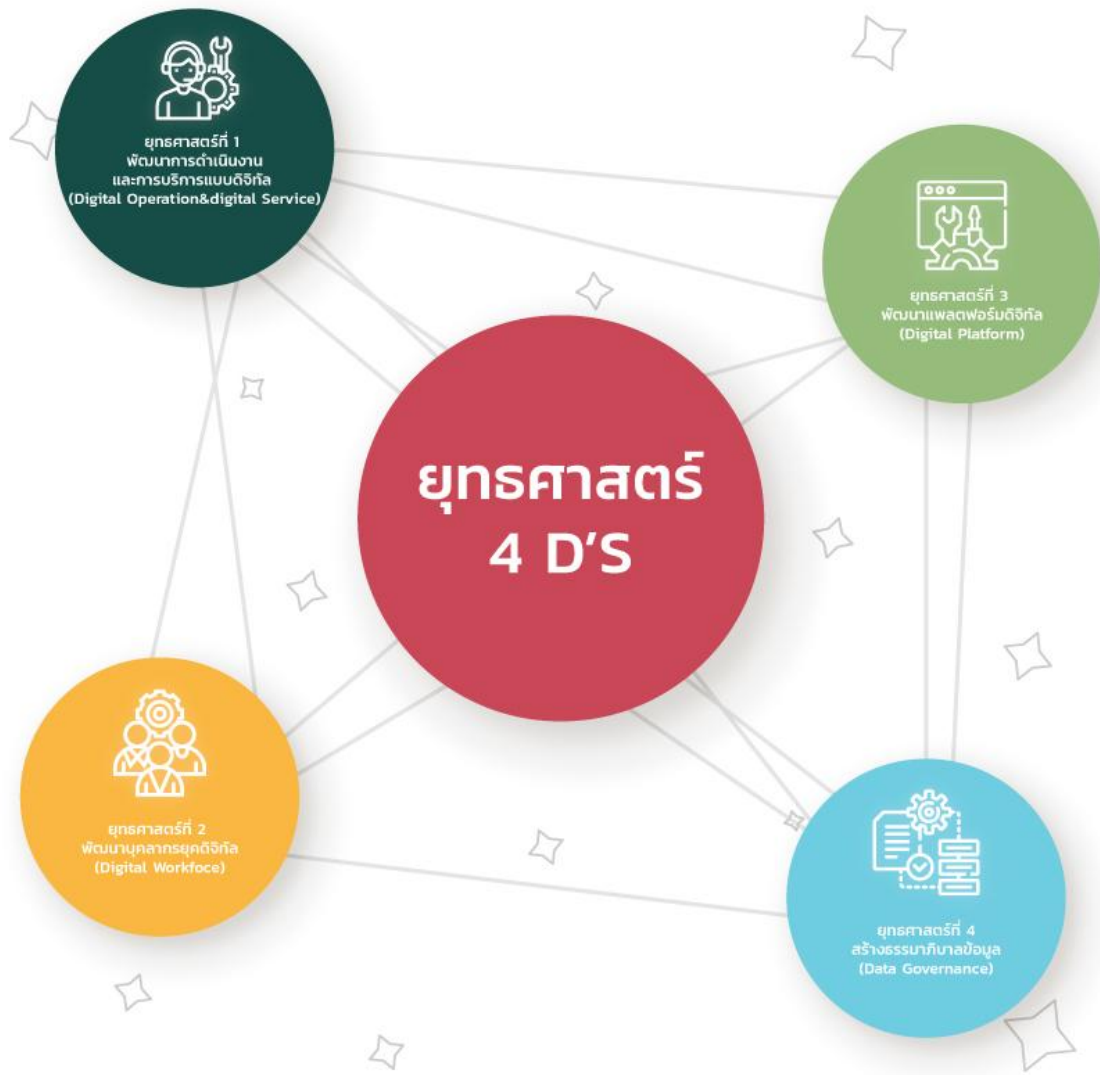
ยุทธศาสตร์ที่ 1
พัฒนาการดำเนินงาน
และการบริการแบบดิจิทัล
(Digital Operation&digital Service)

ยุทธศาสตร์ที่ 3
พัฒนาแพลตฟอร์มดิจิทัล
(Digital Platform)

ยุทธศาสตร์
4 D'S

ยุทธศาสตร์ที่ 2
พัฒนาบุคลากรยุคดิจิทัล
(Digital Workfoce)

ยุทธศาสตร์ที่ 4
สร้างธรรมาภิบาลข้อมูล
(Data Governance)